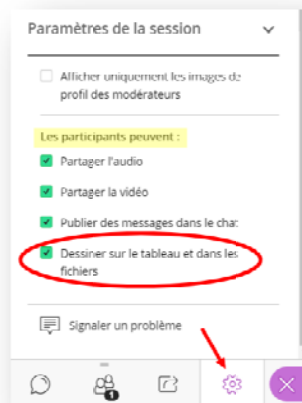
Paramètres de la session

Afficher uniquement les images de profil des modérateurs

Les participants peuvent :

Partager l'audio

Partager la vidéo

Publier des messages dans le chat

Dessiner sur le tableau et dans les fichiers

Signaler un problème

1